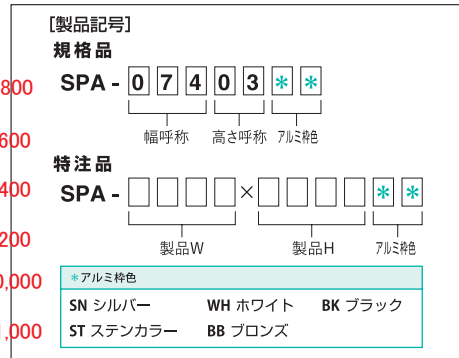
[製品記号]
規格品
SPA - 0 7 4 0 3 ＊ ＊
幅呼称　高さ呼称　アルミ枠色

特注品
SPA - □□□□ × □□□□ ＊ ＊
製品W　製品H　アルミ枠色

＊アルミ枠色
SN シルバー　WH ホワイト　BK ブラック
ST ステンカラー　BB ブロンズ

800
600
400
200
,000
,000